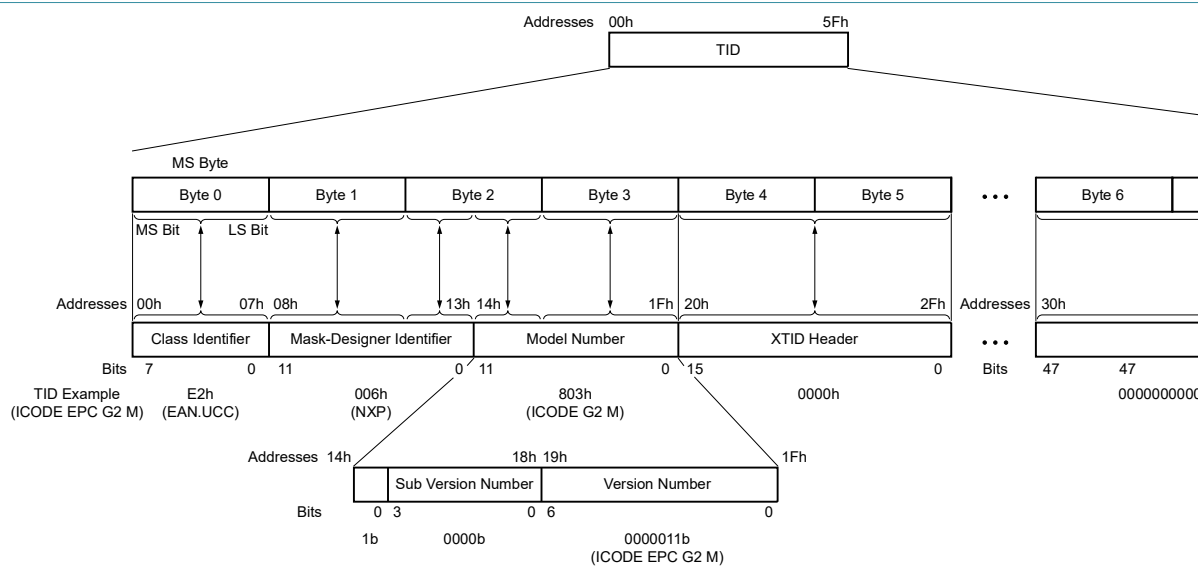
Addresses 00h 5Fh
TID

MS Byte

Byte 0 | Byte 1 | Byte 2 | Byte 3 | Byte 4 | Byte 5 | • • • | Byte 6

MS Bit LS Bit

Addresses 00h 07h 08h 13h 14h 1Fh 20h 2Fh Addresses 30h

Class Identifier | Mask-Designer Identifier | Model Number | XTID Header | • • •

Bits 7 0 11 0 11 0 15 0 Bits 47 47

TID Example (ICODE EPC G2 M) E2h (EAN.UCC) 006h (NXP) 803h (ICODE G2 M) 0000h 000000000

Addresses 14h 18h 19h 1Fh

Sub Version Number | Version Number

Bits 0 3 0 6 0

1b 0000b 0000011b (ICODE EPC G2 M)